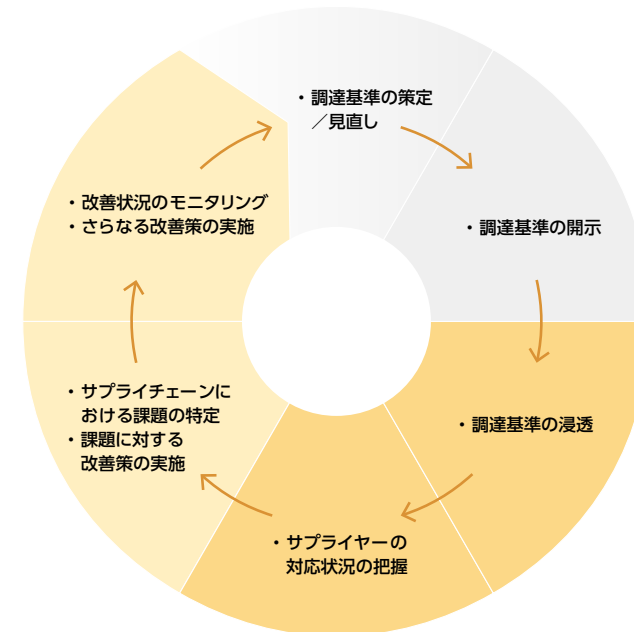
・調達基準の策定
／見直し

・調達基準の開示

・調達基準の浸透

・サプライヤーの
対応状況の把握

・サプライチェーンにおける課題の特定
・課題に対する改善策の実施

・改善状況のモニタリング
・さらなる改善策の実施